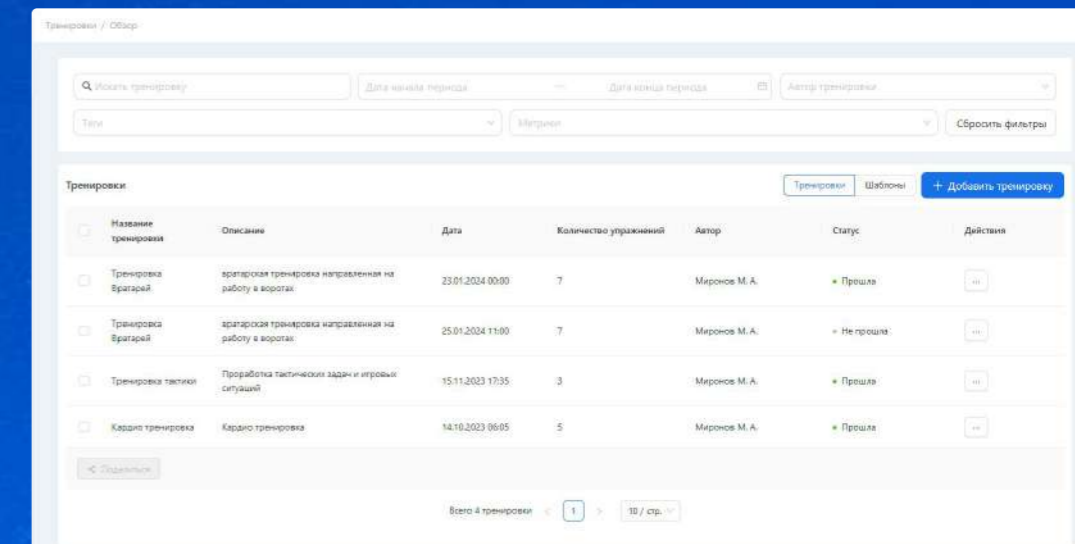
Тренировки / Обзор

Искать тренировку
Дата начала периода
Дата конца периода
Автор тренировки
Теги
Метрики
Сбросить фильтры

Тренировки
Тренировки
Шаблоны
+ Добавить тренировку

| | Название тренировки | Описание | Дата | Количество упражнений | Автор | Статус | Действия |
|---|---|---|---|---|---|---|---|
| | Тренировка Вратарей | вратарская тренировка направленная на работу в воротах | 23.01.2024 00:00 | 7 | Миронов М. А. | Прошла | ... |
| | Тренировка Вратарей | вратарская тренировка направленная на работу в воротах | 25.01.2024 11:00 | 7 | Миронов М. А. | Не прошла | ... |
| | Тренировка тактики | Проработка тактических задач и игровых ситуаций | 15.11.2023 17:35 | 3 | Миронов М. А. | Прошла | ... |
| | Кардио тренировка | Кардио тренировка | 14.10.2023 06:05 | 5 | Миронов М. А. | Прошла | ... |

Поделиться

Всего 4 тренировки
1
10 / стр.